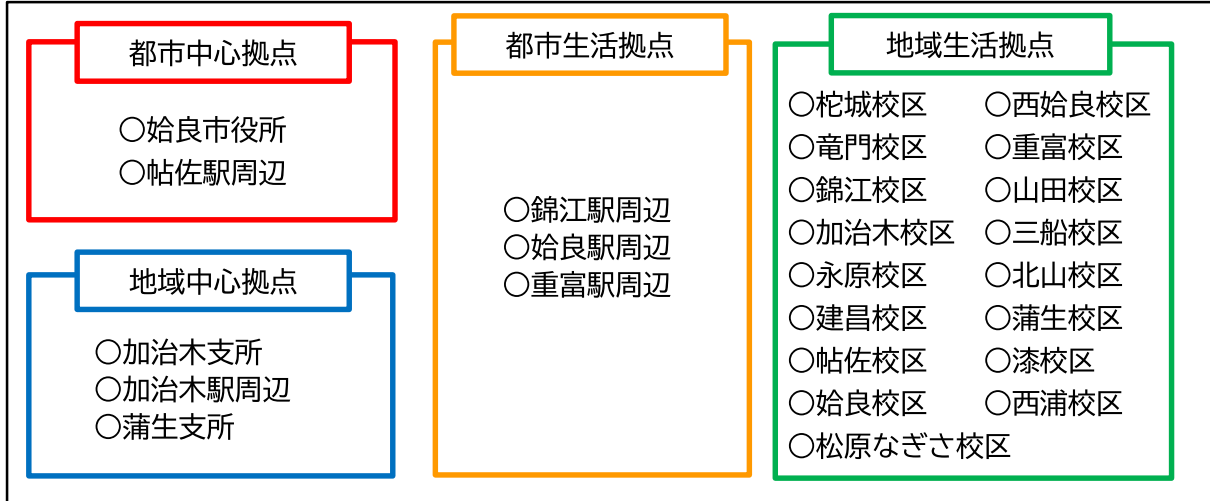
都市中心拠点

○姶良市役所
○帖佐駅周辺

地域中心拠点

○加治木支所
○加治木駅周辺
○蒲生支所

都市生活拠点

○錦江駅周辺
○姶良駅周辺
○重富駅周辺

地域生活拠点

○柁城校区
○竜門校区
○錦江校区
○加治木校区
○永原校区
○建昌校区
○帖佐校区
○姶良校区
○松原なぎさ校区

○西姶良校区
○重富校区
○山田校区
○三船校区
○北山校区
○蒲生校区
○漆校区
○西浦校区